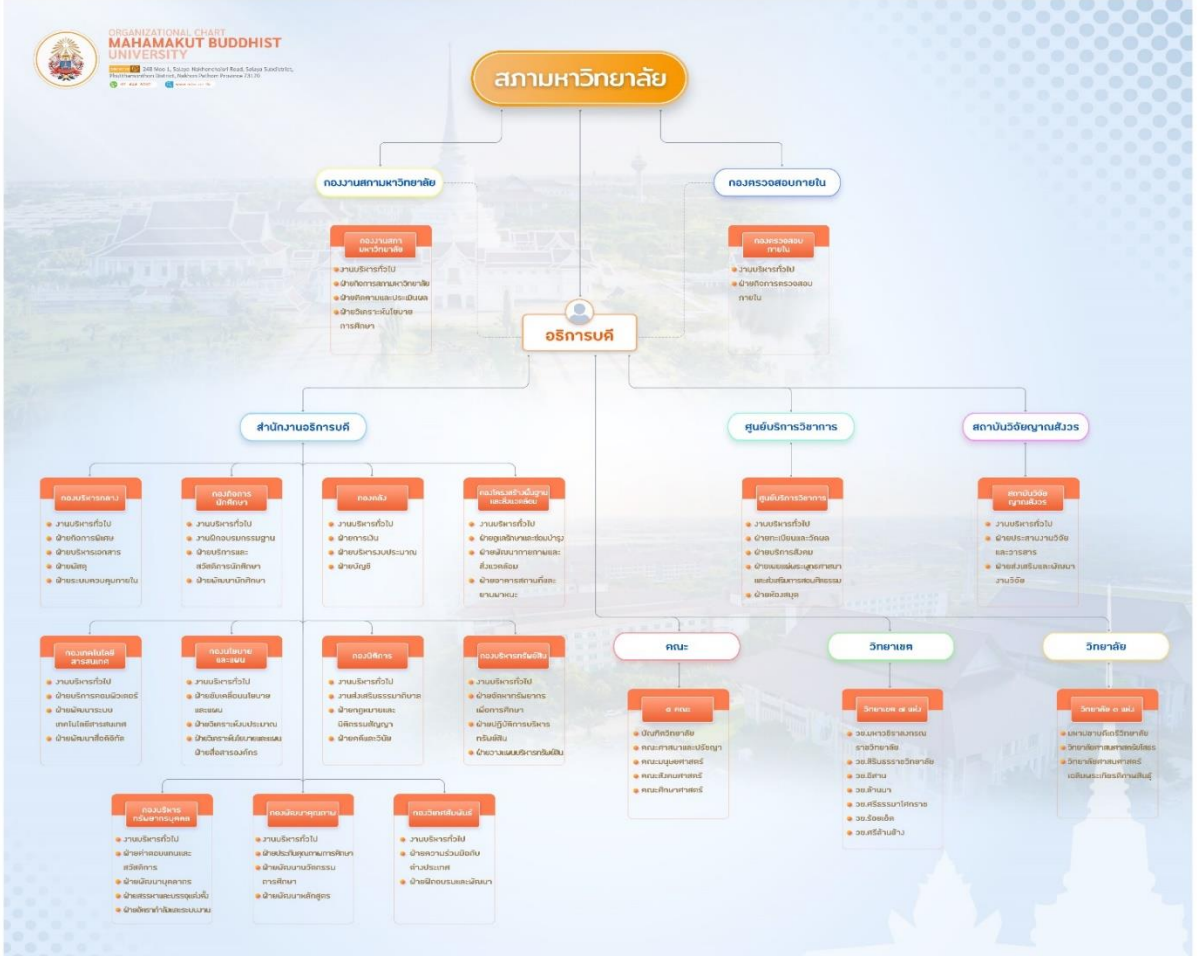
ORGANIZATIONAL CHART
MAHAMAKUT BUDDHIST UNIVERSITY
248 Moo 1, Salaya Nakhonchaisri Road, Salaya Subdistrict, Phutthamonthon District, Nakhon Pathom Province 73170

สภามหาวิทยาลัย

กองงานสภามหาวิทยาลัย

กองตรวจสอบภายใน

กองงานสภามหาวิทยาลัย
งานบริหารทั่วไป
ฝ่ายกิจการสภามหาวิทยาลัย
ฝ่ายติดตามและประเมินผล
ฝ่ายวิเคราะห์นโยบายการศึกษา

กองตรวจสอบภายใน
งานบริหารทั่วไป
ฝ่ายกิจการตรวจสอบภายใน

อธิการบดี

สำนักงานอธิการบดี

ศูนย์บริการวิชาการ

สถาบันวิจัยญาณสังวร

กองบริหารกลาง
งานบริหารทั่วไป
ฝ่ายกิจการพิเศษ
ฝ่ายบริหารเอกสาร
ฝ่ายพัสดุ
ฝ่ายระบบควบคุมภายใน

กองกิจการนักศึกษา
งานบริหารทั่วไป
งานฝึกอบรมกรรมฐาน
ฝ่ายบริการและสวัสดิการนักศึกษา
ฝ่ายพัฒนานักศึกษา

กองคลัง
งานบริหารทั่วไป
ฝ่ายการเงิน
ฝ่ายบริหารงบประมาณ
ฝ่ายบัญชี

กองโครงสร้างพื้นฐานและสิ่งแวดล้อม
งานบริหารทั่วไป
ฝ่ายดูแลรักษาและซ่อมบำรุง
ฝ่ายพัฒนาภูมิทัศน์และสิ่งแวดล้อม
ฝ่ายอาคารสถานที่และยานพาหนะ

ศูนย์บริการวิชาการ
งานบริหารทั่วไป
ฝ่ายทะเบียนและวัดผล
ฝ่ายบริการสังคม
ฝ่ายเผยแผ่พระพุทธศาสนาและส่งเสริมการสอนศีลธรรม
ฝ่ายห้องสมุด

สถาบันวิจัยญาณสังวร
งานบริหารทั่วไป
ฝ่ายประสานงานวิจัยและวารสาร
ฝ่ายส่งเสริมและพัฒนางานวิจัย

กองเทคโนโลยีสารสนเทศ
งานบริหารทั่วไป
ฝ่ายบริการคอมพิวเตอร์
ฝ่ายพัฒนาระบบเทคโนโลยีสารสนเทศ
ฝ่ายพัฒนาสื่อดิจิทัล

กองนโยบายและแผน
งานบริหารทั่วไป
ฝ่ายขับเคลื่อนนโยบายและแผน
ฝ่ายวิเคราะห์งบประมาณ
ฝ่ายวิเทศสัมพันธ์และสื่อสารองค์กร

กองนิติการ
งานบริหารทั่วไป
งานส่งเสริมธรรมาภิบาล
ฝ่ายกฎหมายและนิติกรรมสัญญา
ฝ่ายคดีและวินัย

กองบริหารทรัพย์สิน
งานบริหารทั่วไป
ฝ่ายจัดหาทรัพยากรเพื่อการศึกษา
ฝ่ายปฏิบัติการบริหารทรัพย์สิน
ฝ่ายวางแผนบริหารทรัพย์สิน

คณะ

วิทยาเขต

วิทยาลัย

๕ คณะ
บัณฑิตวิทยาลัย
คณะศาสนาและปรัชญา
คณะมนุษยศาสตร์
คณะสังคมศาสตร์
คณะศึกษาศาสตร์

วิทยาเขต ๗ แห่ง
วข.มหาวชิราลงกรณราชวิทยาลัย
วข.สิรินธรราชวิทยาลัย
วข.อีสาน
วข.ล้านนา
วข.ศรีธรรมาโศกราช
วข.ร้อยเอ็ด
วข.ศรีล้านช้าง

วิทยาลัย ๓ แห่ง
มหาปชาบดีเถรีวิทยาลัย
วิทยาลัยศาสนศาสตร์ยโสธร
วิทยาลัยศาสนศาสตร์เฉลิมพระเกียรติกาฬสินธุ์

กองบริหารทรัพยากรบุคคล
งานบริหารทั่วไป
ฝ่ายค่าตอบแทนและสวัสดิการ
ฝ่ายพัฒนาบุคลากร
ฝ่ายสรรหาและบรรจุแต่งตั้ง
ฝ่ายอัตรากำลังและระบบงาน

กองพัฒนาคุณภาพ
งานบริหารทั่วไป
ฝ่ายประกันคุณภาพการศึกษา
ฝ่ายพัฒนานวัตกรรมการศึกษา
ฝ่ายพัฒนาหลักสูตร

กองวิเทศสัมพันธ์
งานบริหารทั่วไป
ฝ่ายความร่วมมือกับต่างประเทศ
ฝ่ายฝึกอบรมและพัฒนา